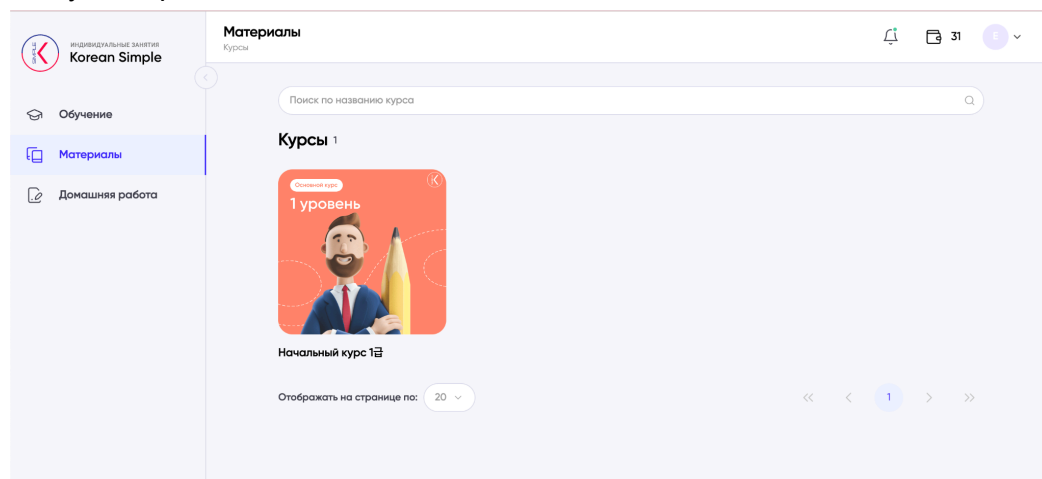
ИНДИВИДУАЛЬНЫЕ ЗАНЯТИЯ
Korean Simple

Обучение
Материалы
Домашняя работа

Материалы
Курсы

31
E

Поиск по названию курса

Курсы 1

Основной курс
1 уровень

Начальный курс 1급

Отображать на странице по: 20

1